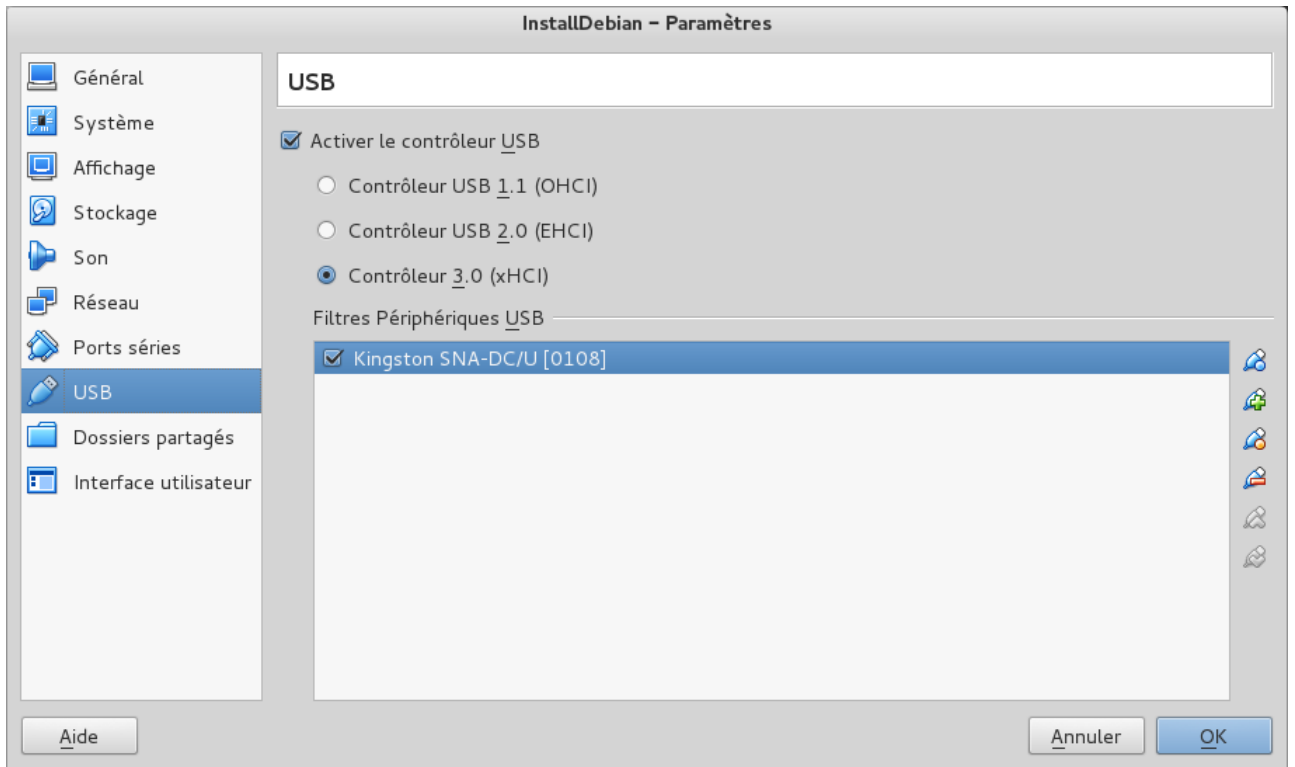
InstallDebian – Paramètres

Général
Système
Affichage
Stockage
Son
Réseau
Ports séries
USB
Dossiers partagés
Interface utilisateur

USB

Activer le contrôleur USB
Contrôleur USB 1.1 (OHCI)
Contrôleur USB 2.0 (EHCI)
Contrôleur 3.0 (xHCI)

Filtres Périphériques USB

Kingston SNA-DC/U [0108]

Aide
Annuler
OK